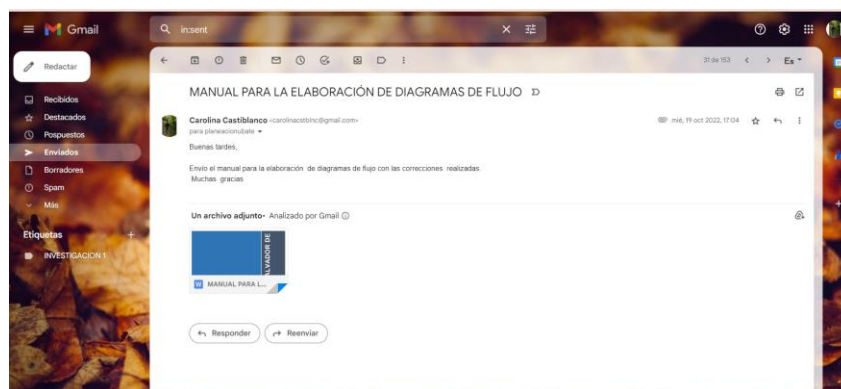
Gmail

in:sent

Redactar

Recibidos
Destacados
Pospuestos
Enviados
Borradores
Spam
Más

Etiquetas
INVESTIGACION 1

31 de 153

Es

MANUAL PARA LA ELABORACIÓN DE DIAGRAMAS DE FLUJO

Carolina Castiblanco <carolinacstblnc@gmail.com>
para planeacionubate

mié, 19 oct 2022, 17:04

Buenas tardes,

Envío el manual para la elaboración de diagramas de flujo con las correcciones realizadas.
Muchas gracias

Un archivo adjunto • Analizado por Gmail

ALVADOR DE

MANUAL PARA L...

Responder

Reenviar